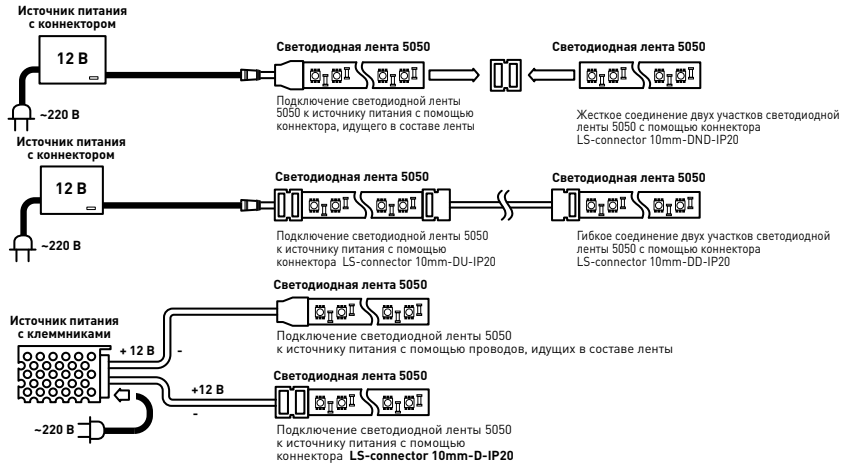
Источник питания с коннектором

12 В

~220 В

Светодиодная лента 5050

Подключение светодиодной ленты 5050 к источнику питания с помощью коннектора, идущего в составе ленты

Светодиодная лента 5050

Жесткое соединение двух участков светодиодной ленты 5050 с помощью коннектора LS-connector 10mm-DND-IP20

Источник питания с коннектором

12 В

~220 В

Светодиодная лента 5050

Подключение светодиодной ленты 5050 к источнику питания с помощью коннектора LS-connector 10mm-DU-IP20

Светодиодная лента 5050

Гибкое соединение двух участков светодиодной ленты 5050 с помощью коннектора LS-connector 10mm-DD-IP20

Источник питания с клеммниками

+ 12 В

-

Светодиодная лента 5050

Подключение светодиодной ленты 5050 к источнику питания с помощью проводов, идущих в составе ленты

+12 В

-

~220 В

Светодиодная лента 5050

Подключение светодиодной ленты 5050 к источнику питания с помощью коннектора LS-connector 10mm-D-IP20